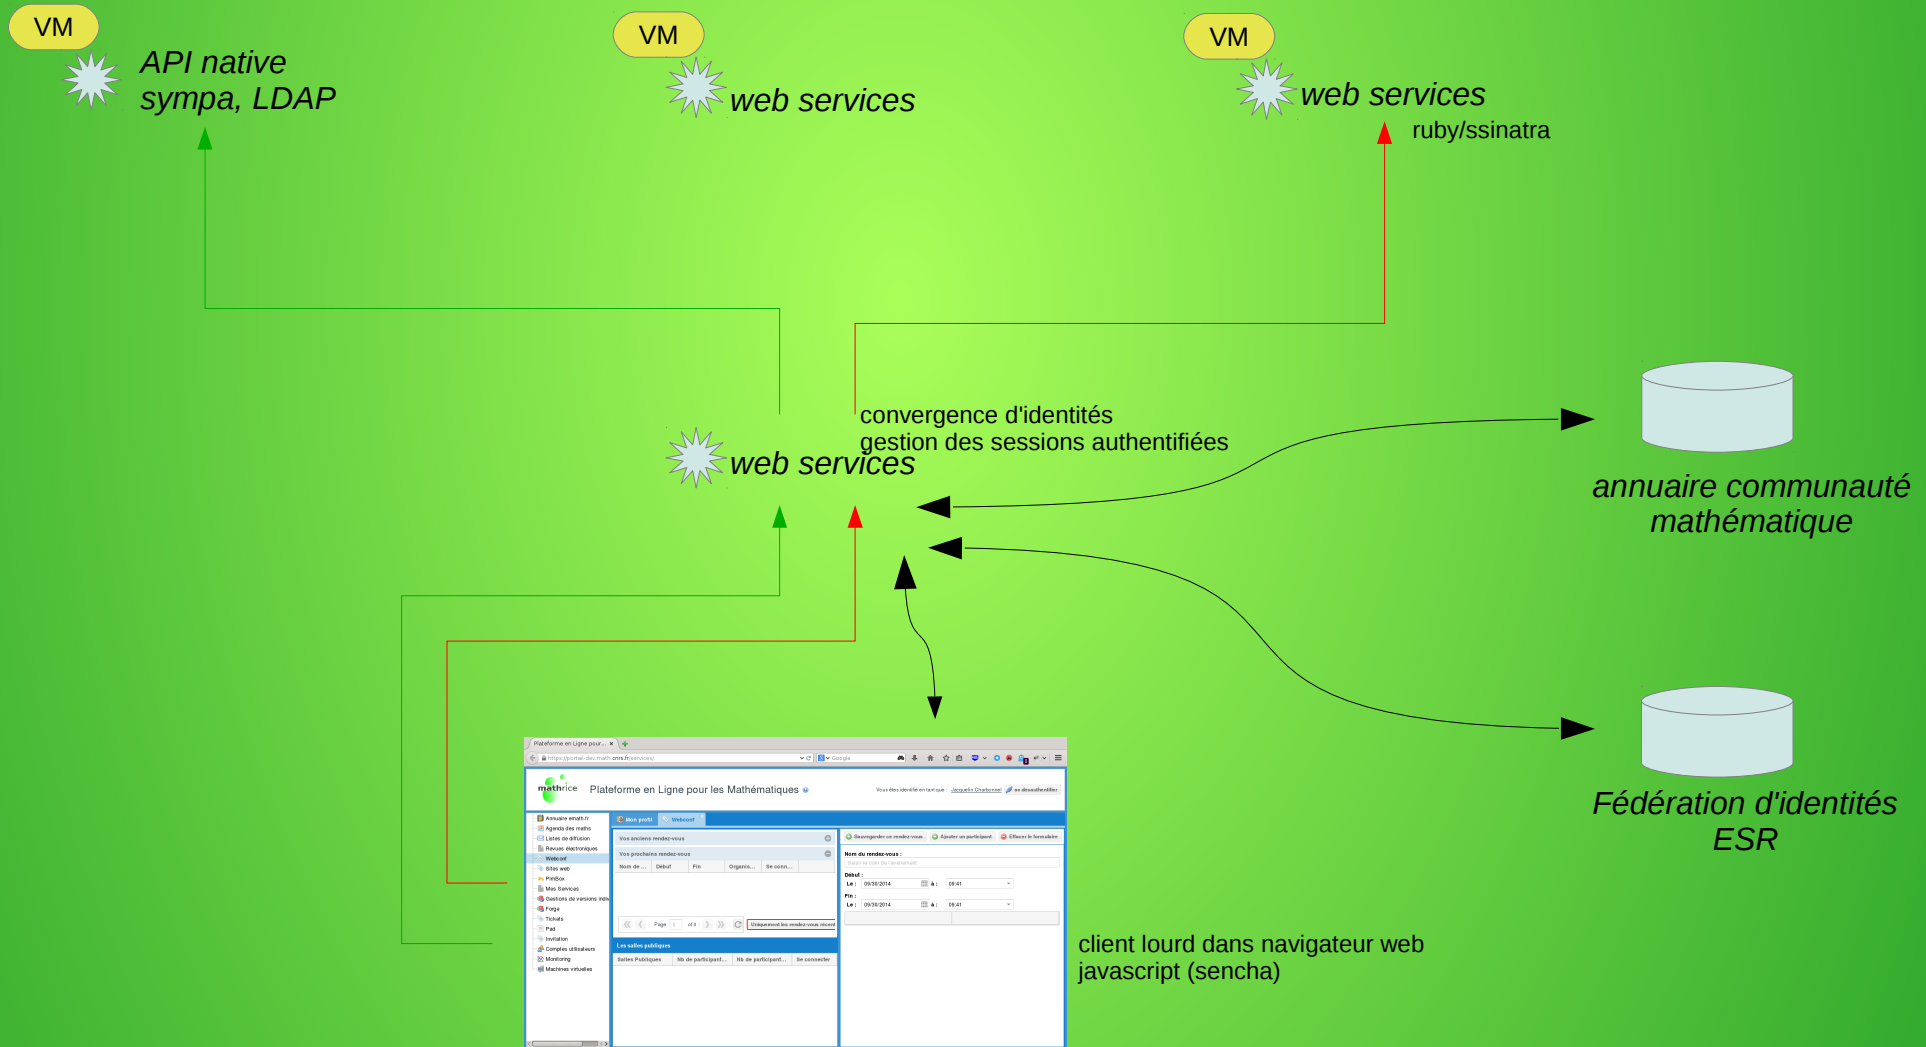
VM

API native sympa, LDAP

VM

web services

VM

web services

ruby/ssinatra

convergence d'identités
gestion des sessions authentifiées

web services

annuaire communauté mathématique

Fédération d'identités ESR

Plateforme en Ligne pour les Mathématiques

client lourd dans navigateur web
javascript (sencha)